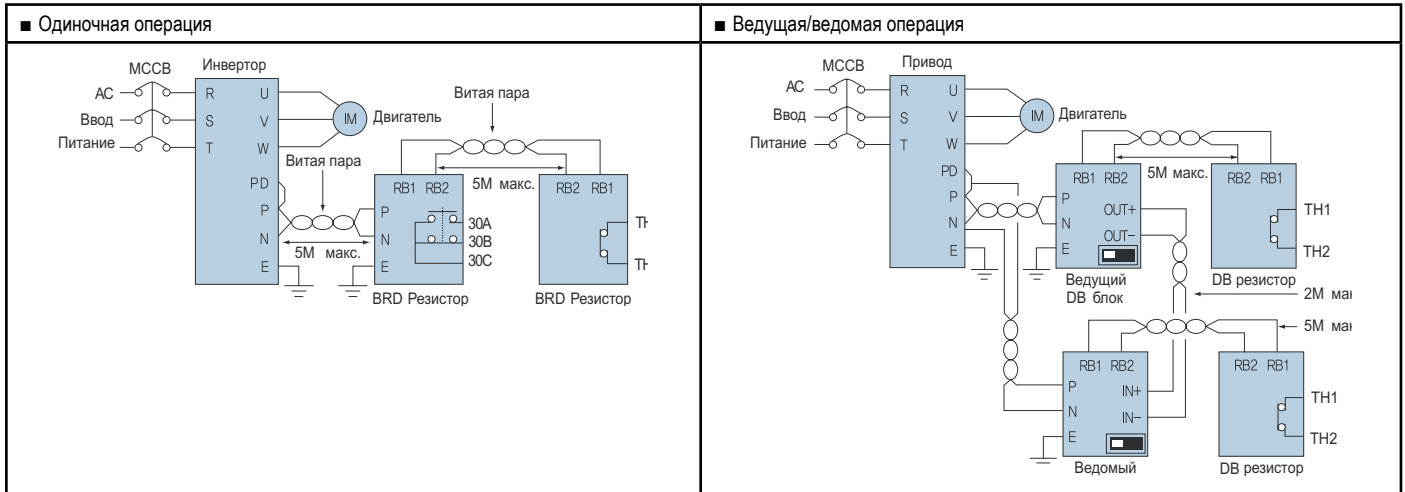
■ Одиночная операция

MCCB
Инвертор
AC
Ввод
Питание
R
S
T
U
V
W
IM
Двигатель
Витая пара
Витая пара
PD
P
N
E
RB1 RB2
5M макс.
RB2 RB1
P
N
E
30A
30B
30C
TH
TH
5M макс.
BRD Резистор
BRD Резистор

■ Ведущая/ведомая операция

MCCB
Привод
AC
Ввод
Питание
R
S
T
U
V
W
IM
Двигатель
PD
P
N
E
RB1 RB2
5M макс.
RB2 RB1
P
N
E
OUT+
OUT–
TH1
TH2
Ведущий DB блок
DB резистор
2M ма
5M ма
RB1 RB2
P
N
E
IN+
IN–
RB2 RB1
TH1
TH2
Ведомый
DB резистор